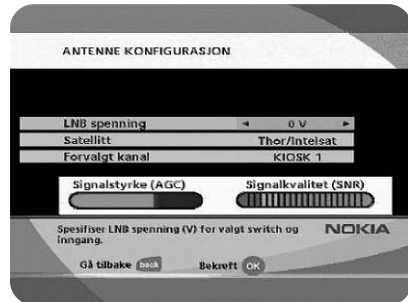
ANTENNE KONFIGURASJON

| LNB spenning | ◄ 0 V ► |
|---|---|
| Satellitt | Thor/Intelsat |
| Forvalgt kanal | KIOSK 1 |

Signalstyrke (AGC)

Signalkvalitet (SNR)

Spesifiser LNB spenning (V) for valgt switch og inngang.

NOKIA

Gå tilbake back

Bekreft OK